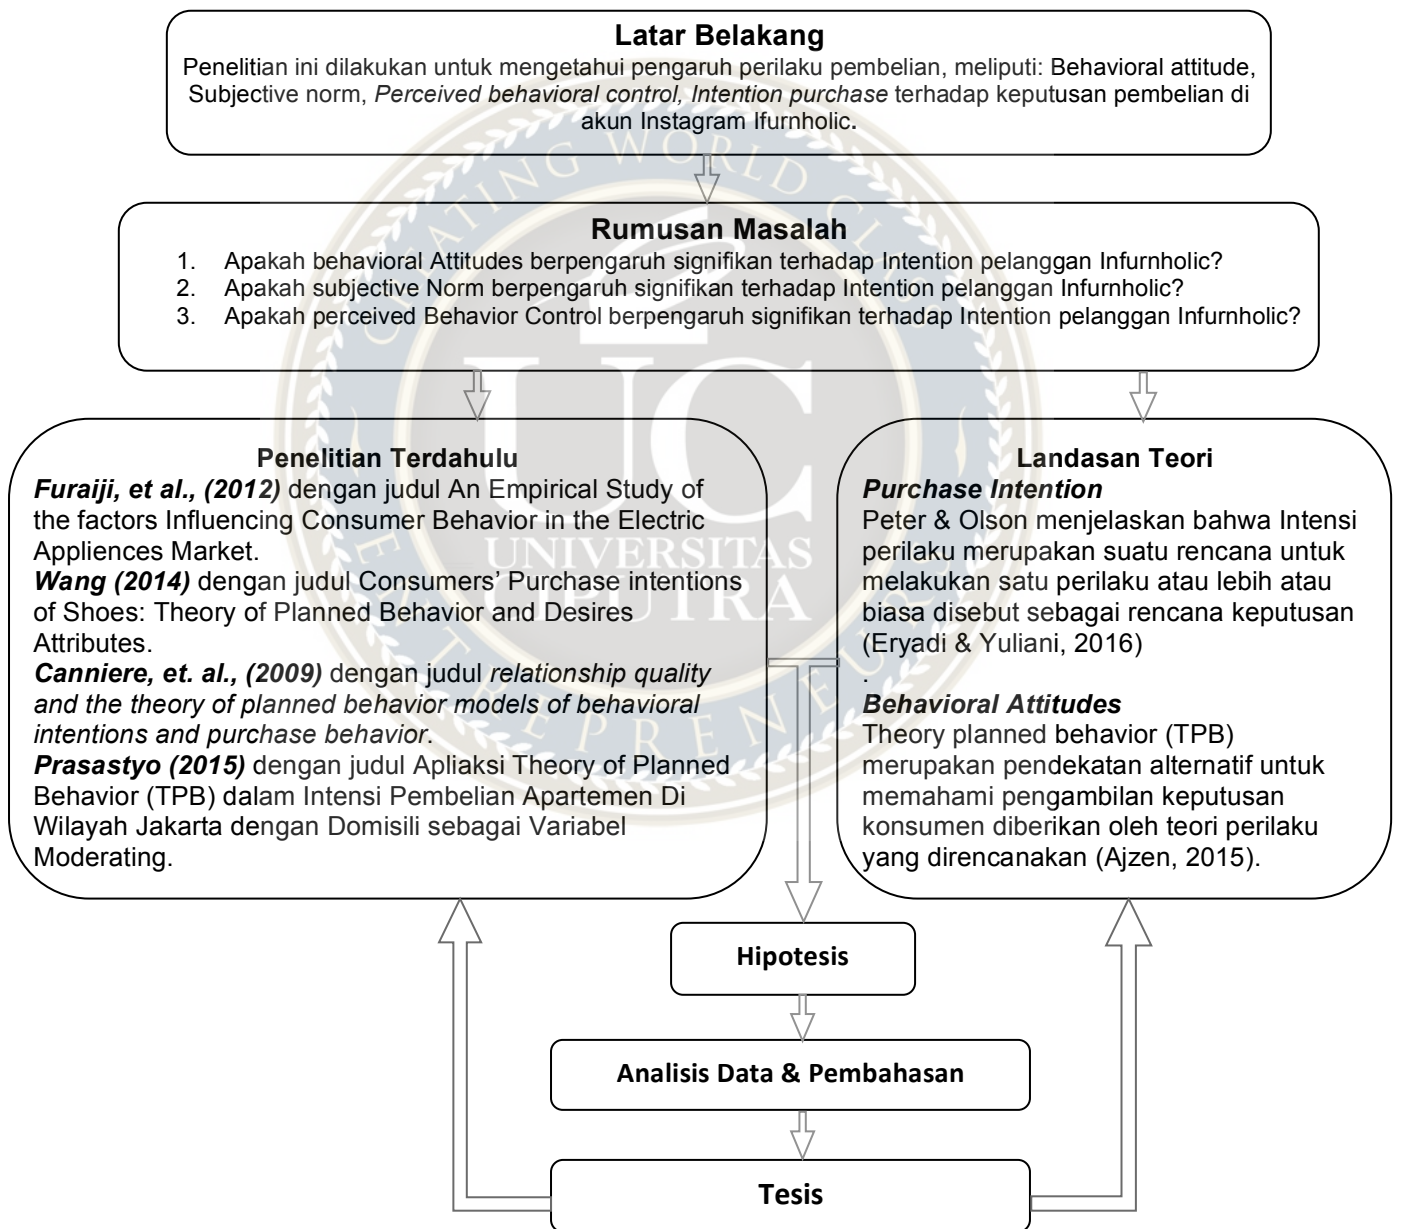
**Latar Belakang**

Penelitian ini dilakukan untuk mengetahui pengaruh perilaku pembelian, meliputi: Behavioral attitude, Subjective norm, *Perceived behavioral control, Intention purchase* terhadap keputusan pembelian di akun Instagram Ifurnholic.

**Rumusan Masalah**

1. Apakah behavioral Attitudes berpengaruh signifikan terhadap Intention pelanggan Infurnholic?
2. Apakah subjective Norm berpengaruh signifikan terhadap Intention pelanggan Infurnholic?
3. Apakah perceived Behavior Control berpengaruh signifikan terhadap Intention pelanggan Infurnholic?

**Penelitian Terdahulu**

***Furaiji, et al., (2012)*** dengan judul An Empirical Study of the factors Influencing Consumer Behavior in the Electric Appliences Market.
***Wang (2014)*** dengan judul Consumers' Purchase intentions of Shoes: Theory of Planned Behavior and Desires Attributes.
***Canniere, et. al., (2009)*** dengan judul *relationship quality and the theory of planned behavior models of behavioral intentions and purchase behavior*.
***Prasastyo (2015)*** dengan judul Apliaksi Theory of Planned Behavior (TPB) dalam Intensi Pembelian Apartemen Di Wilayah Jakarta dengan Domisili sebagai Variabel Moderating.

**Landasan Teori**

***Purchase Intention***
Peter & Olson menjelaskan bahwa Intensi perilaku merupakan suatu rencana untuk melakukan satu perilaku atau lebih atau biasa disebut sebagai rencana keputusan (Eryadi & Yuliani, 2016)
.
***Behavioral Attitudes***
Theory planned behavior (TPB) merupakan pendekatan alternatif untuk memahami pengambilan keputusan konsumen diberikan oleh teori perilaku yang direncanakan (Ajzen, 2015).

**Hipotesis**

**Analisis Data & Pembahasan**

**Tesis**